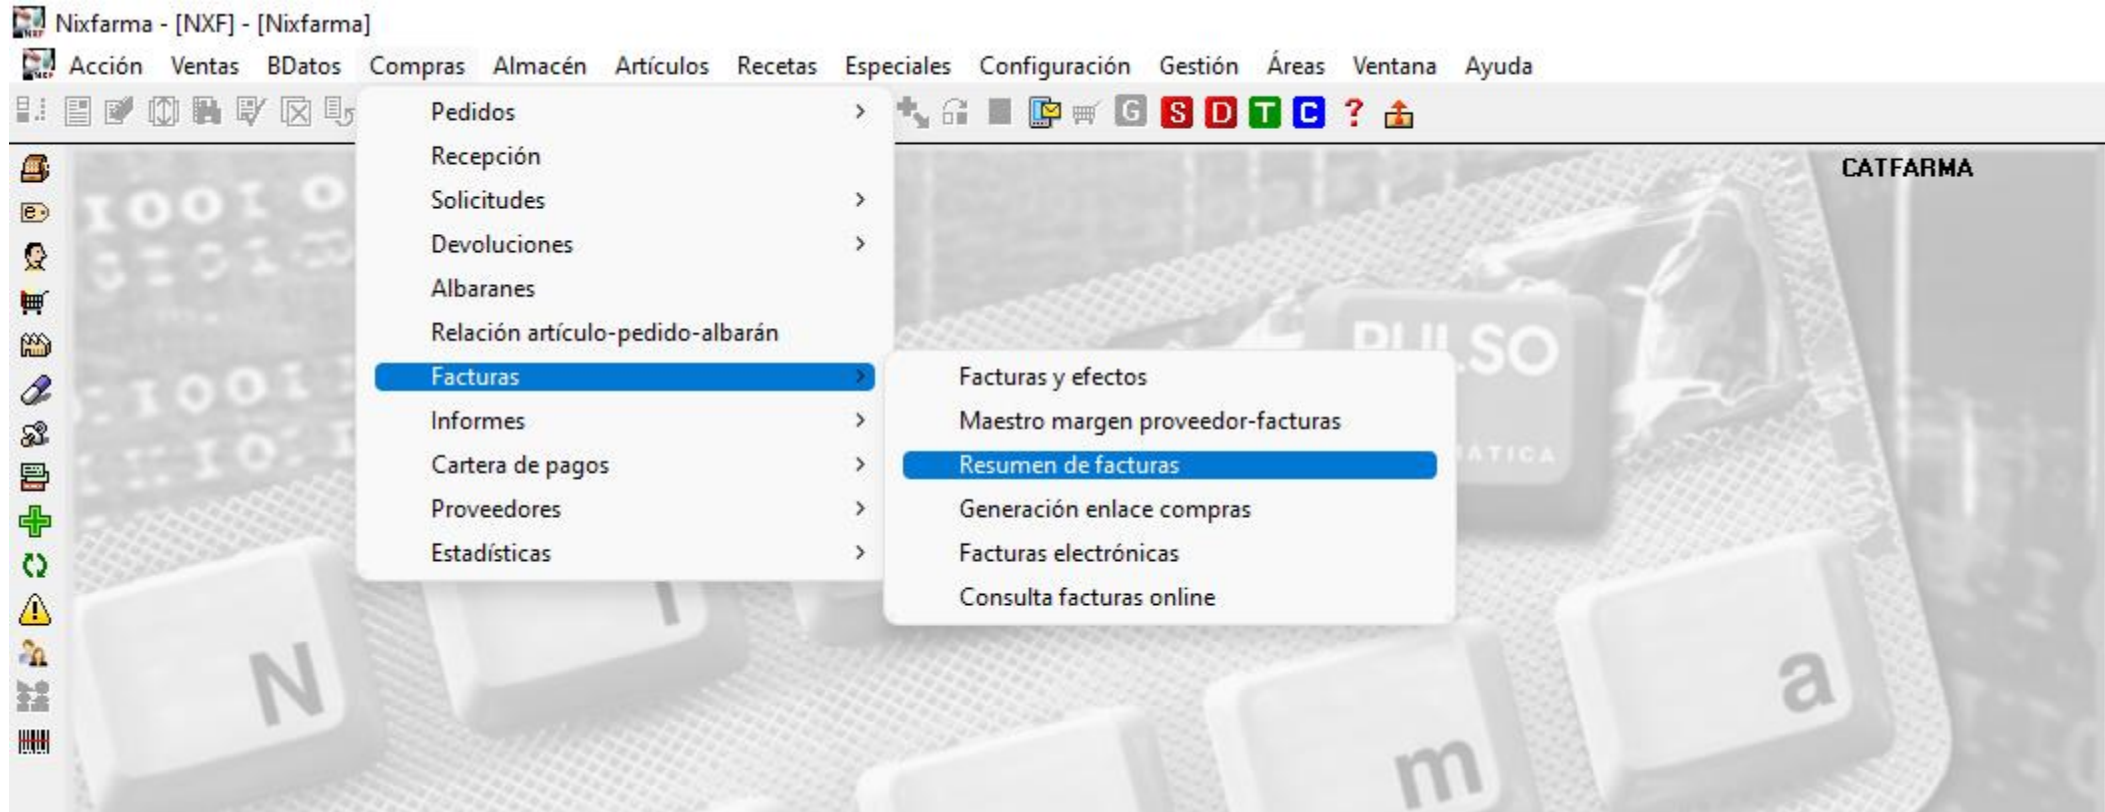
Nixfarma - [NXF] - [Nixfarma]

Acción Ventas BDatos Compras Almacén Artículos Recetas Especiales Configuración Gestión Áreas Ventana Ayuda

G S D T C ?

CATFARMA

Pedidos
Recepción
Solicitudes
Devoluciones
Albaranes
Relación artículo-pedido-albarán
Facturas
Informes
Cartera de pagos
Proveedores
Estadísticas

Facturas y efectos
Maestro margen proveedor-facturas
Resumen de facturas
Generación enlace compras
Facturas electrónicas
Consulta facturas online